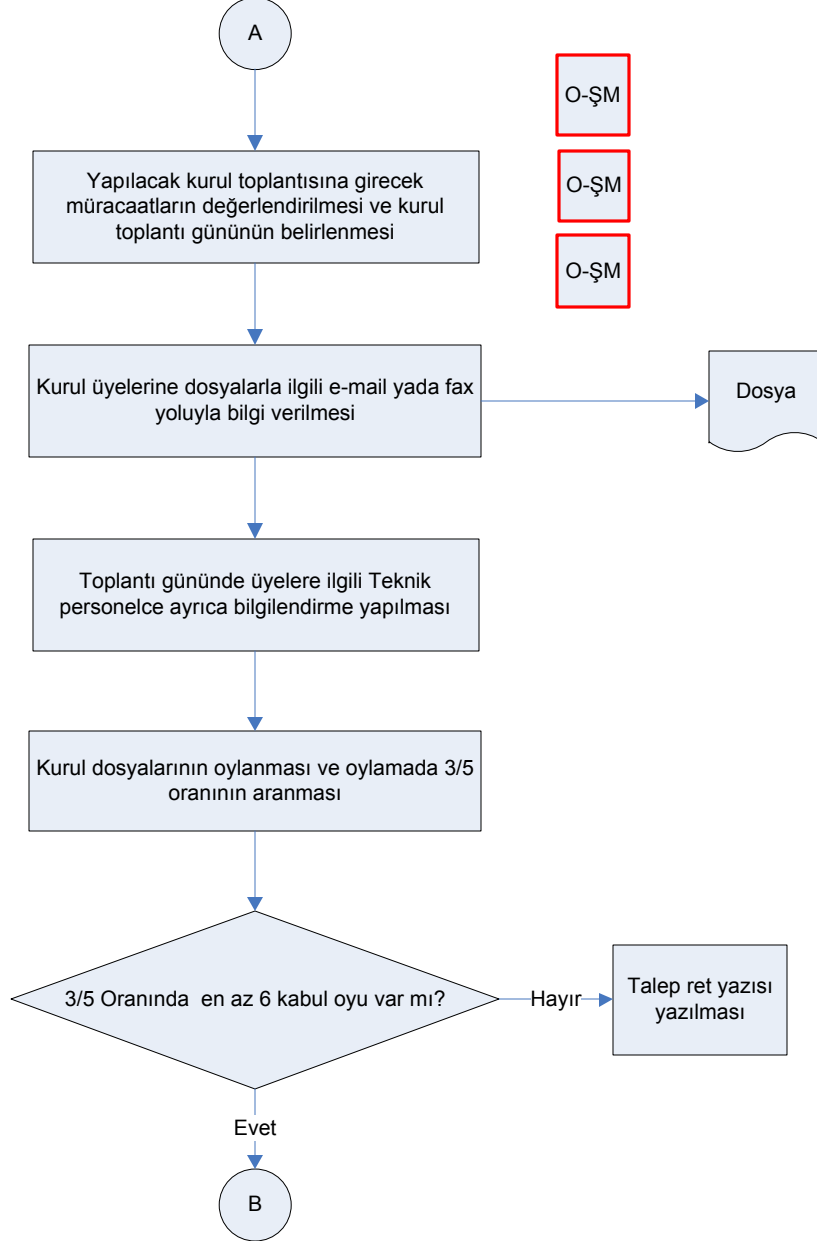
A

O-ŞM

O-ŞM

O-ŞM

Yapılacak kurul toplantısına girecek müracaatların değerlendirilmesi ve kurul toplantı gününün belirlenmesi

Kurul üyelerine dosyalarla ilgili e-mail yada fax yoluyla bilgi verilmesi

Dosya

Toplantı gününde üyelere ilgili Teknik personelce ayrıca bilgilendirme yapılması

Kurul dosyalarının oylanması ve oylamada 3/5 oranının aranması

3/5 Oranında en az 6 kabul oyu var mı?

Hayır

Talep ret yazısı yazılması

Evet

B